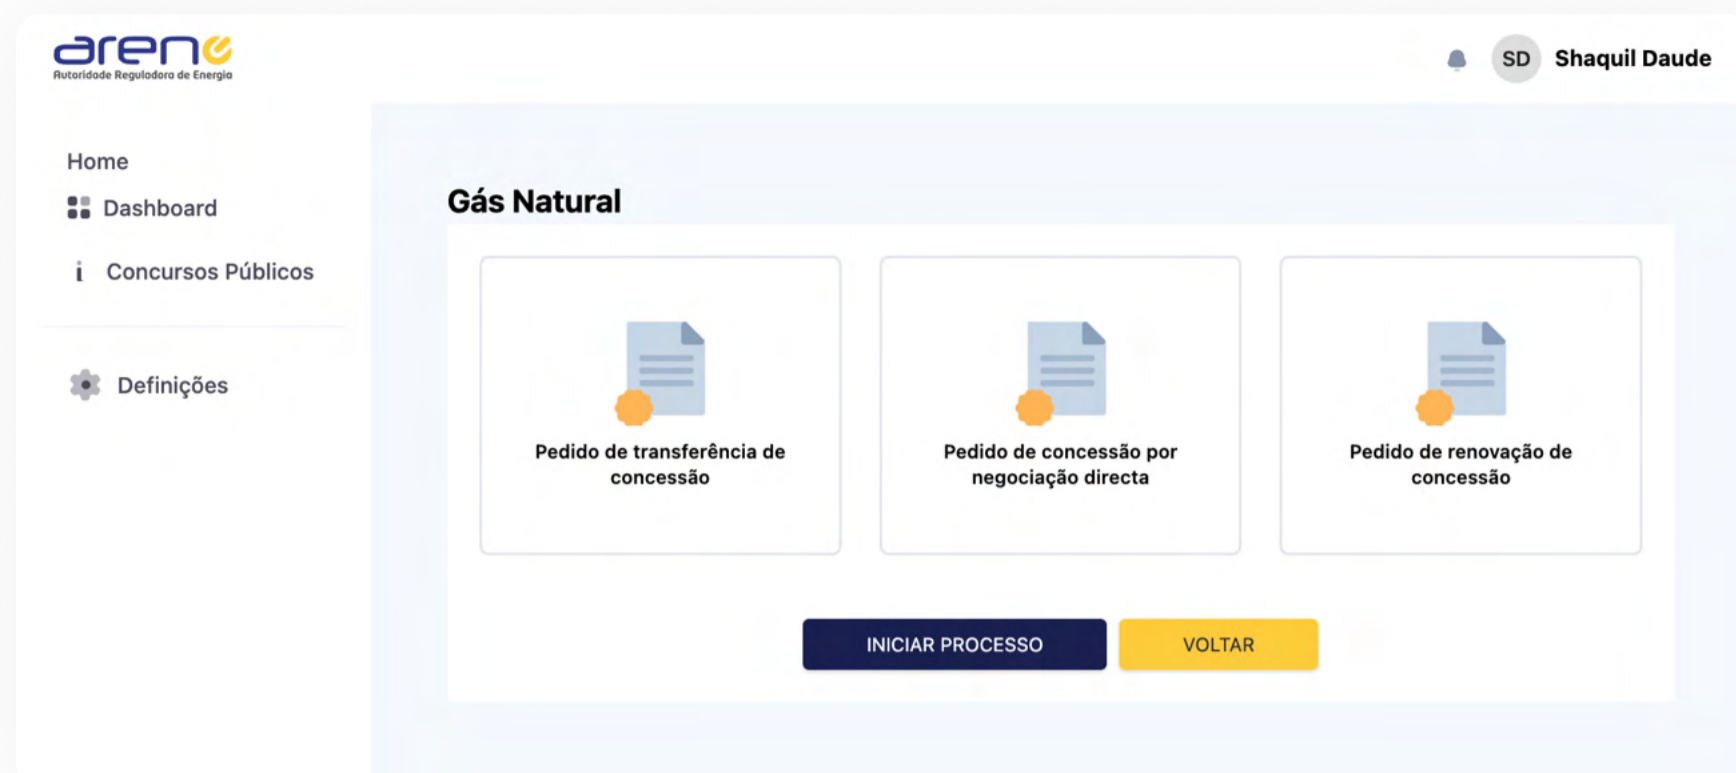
arene
Autoridade Reguladora de Energia

SD Shaquil Daude

Home
Dashboard
i Concursos Públicos
Definições

Gás Natural

Pedido de transferência de concessão

Pedido de concessão por negociação directa

Pedido de renovação de concessão

INICIAR PROCESSO
VOLTAR